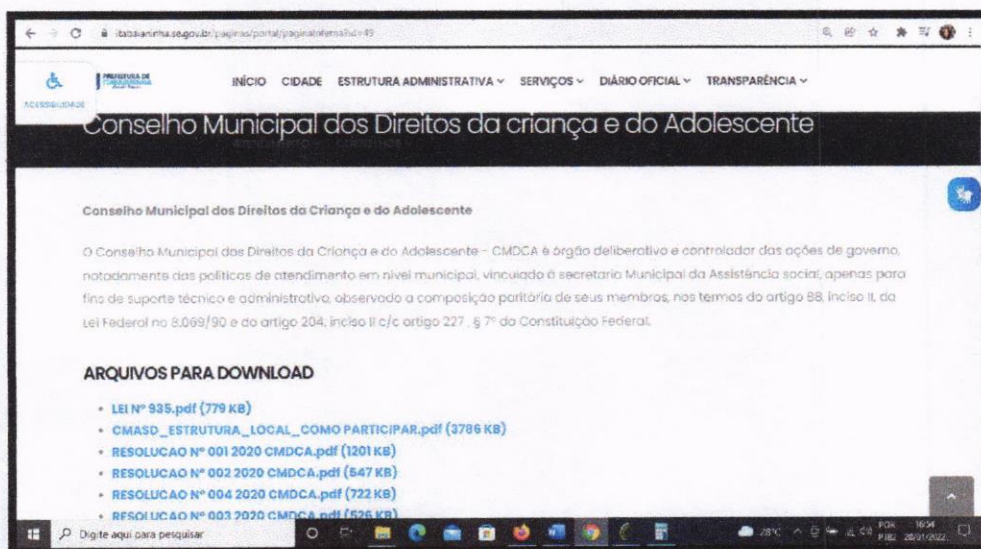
itabaianinha.se.gov.br/paginas/portal/paginalnterna?id=49

ACESSIBILIDADE

PREFEITURA DE ITABAIANINHA

INÍCIO CIDADE ESTRUTURA ADMINISTRATIVA SERVIÇOS DIÁRIO OFICIAL TRANSPARÊNCIA

Conselho Municipal dos Direitos da criança e do Adolescente

Conselho Municipal dos Direitos da Criança e do Adolescente

O Conselho Municipal dos Direitos da Criança e do Adolescente - CMDCA é órgão deliberativo e controlador das ações de governo, notadamente das políticas de atendimento em nível municipal, vinculado à secretaria Municipal da Assistência social, apenas para fins de suporte técnico e administrativo, observada a composição paritária de seus membros, nos termos do artigo 88, inciso II, da Lei Federal no 8.069/90 e do artigo 204, inciso II c/c artigo 227, § 7º da Constituição Federal.

ARQUIVOS PARA DOWNLOAD

- LEI Nº 935.pdf (779 KB)
- CMASD_ESTRUTURA_LOCAL_COMO PARTICIPAR.pdf (3786 KB)
- RESOLUCAO Nº 001 2020 CMDCA.pdf (1201 KB)
- RESOLUCAO Nº 002 2020 CMDCA.pdf (547 KB)
- RESOLUCAO Nº 004 2020 CMDCA.pdf (722 KB)
- RESOLUCAO Nº 003 2020 CMDCA.pdf (526 KB)

Digite aqui para pesquisar

28°C POR PTB2 16:34 28/01/2022